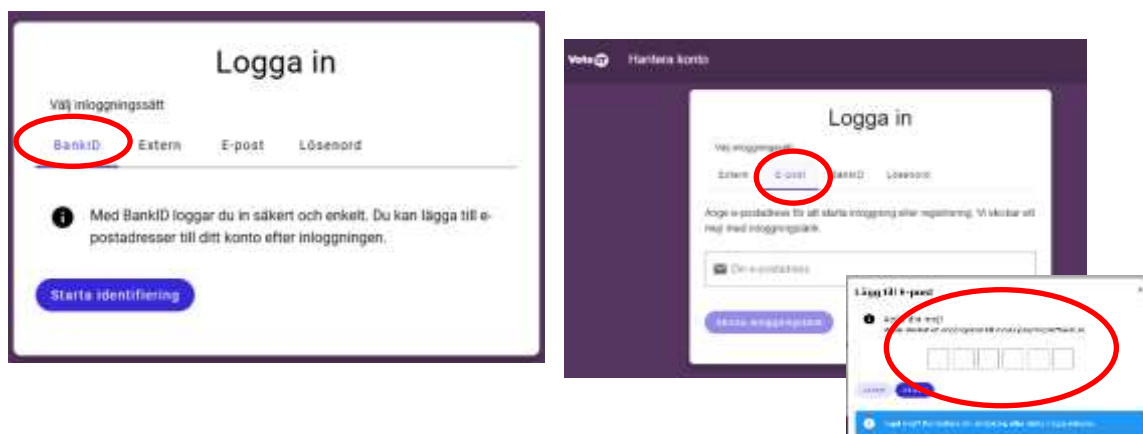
Logga in

Välj inloggningssätt

BankID Extern E-post Lösenord

Med BankID loggar du in säkert och enkelt. Du kan lägga till e-postadresser till ditt konto efter inloggningen.

Starta identifiering

VoteIT Hantera konto

Logga in

Välj inloggningssätt

Extern E-post BankID Lösenord

Ange e-postadress för att starta inloggning eller registrering. Vi skickar ett mejl med inloggningslänk.

Din e-postadress

Skicka inloggningslänk

Lägg till E-post

Ange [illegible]
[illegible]

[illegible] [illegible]

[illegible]